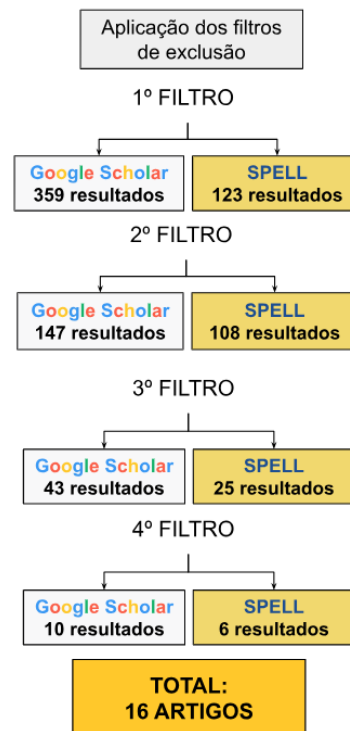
Aplicação dos filtros de exclusão

1º FILTRO

Google Scholar
359 resultados

SPELL
123 resultados

2º FILTRO

Google Scholar
147 resultados

SPELL
108 resultados

3º FILTRO

Google Scholar
43 resultados

SPELL
25 resultados

4º FILTRO

Google Scholar
10 resultados

SPELL
6 resultados

TOTAL:
16 ARTIGOS